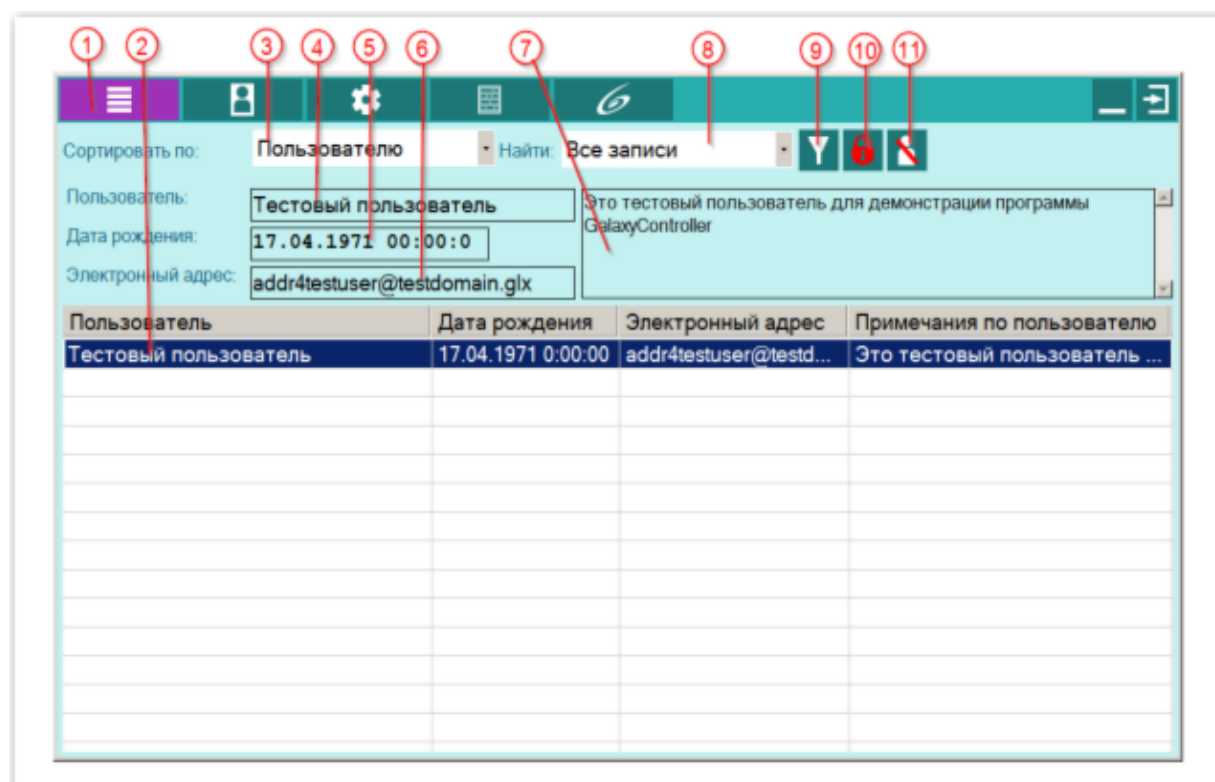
1 2 3 4 5 6 7 8 9 10 11

Сортировать по: Пользователю
Найти: Все записи

Пользователь: Тестовый пользователь
Дата рождения: 17.04.1971 00:00:0
Электронный адрес: addr4testuser@testdomain.glx

Это тестовый пользователь для демонстрации программы GalaxyController

| Пользователь | Дата рождения | Электронный адрес | Примечания по пользователю |
|---|---|---|---|
| Тестовый пользователь | 17.04.1971 0:00:00 | addr4testuser@testd... | Это тестовый пользователь ... |